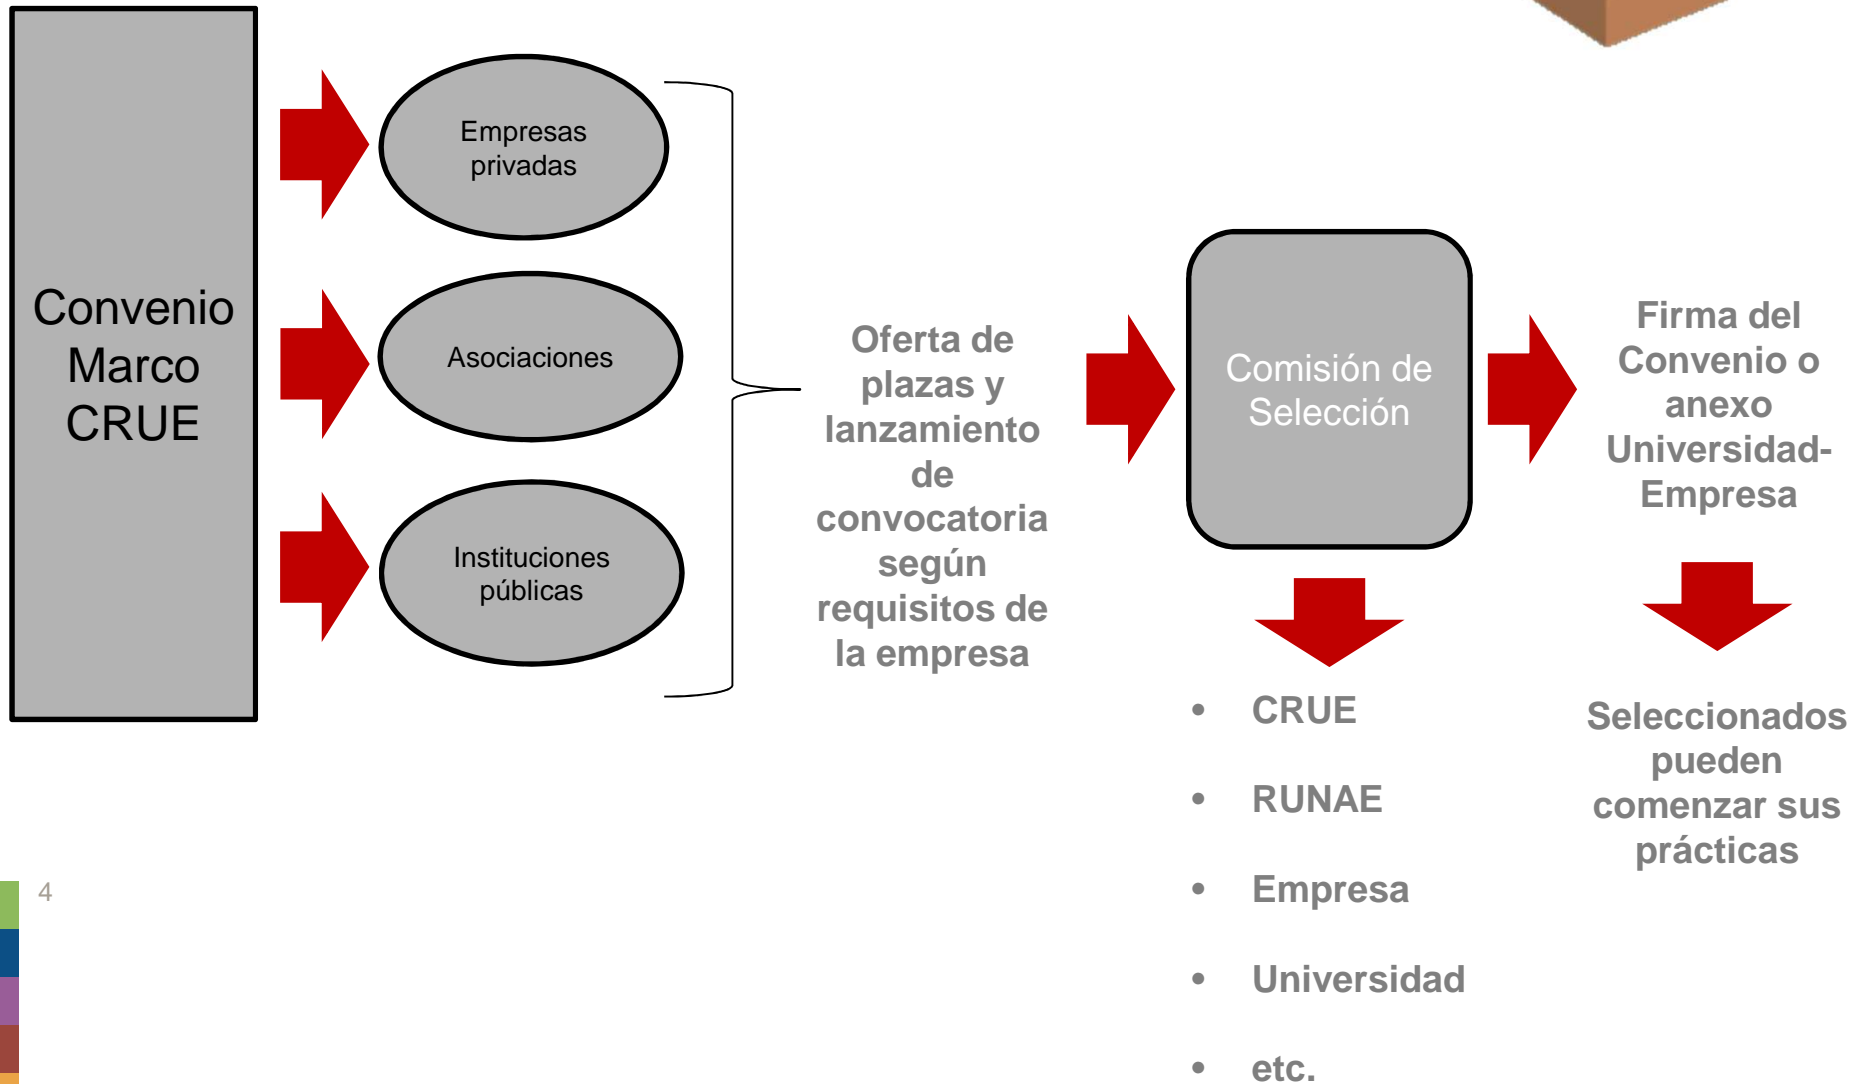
Convenio Marco CRUE

Empresas privadas

Asociaciones

Instituciones públicas

Oferta de plazas y lanzamiento de convocatoria según requisitos de la empresa

Comisión de Selección

- CRUE
- RUNAE
- Empresa
- Universidad
- etc.

Firma del Convenio o anexo Universidad-Empresa

Seleccionados pueden comenzar sus prácticas

4